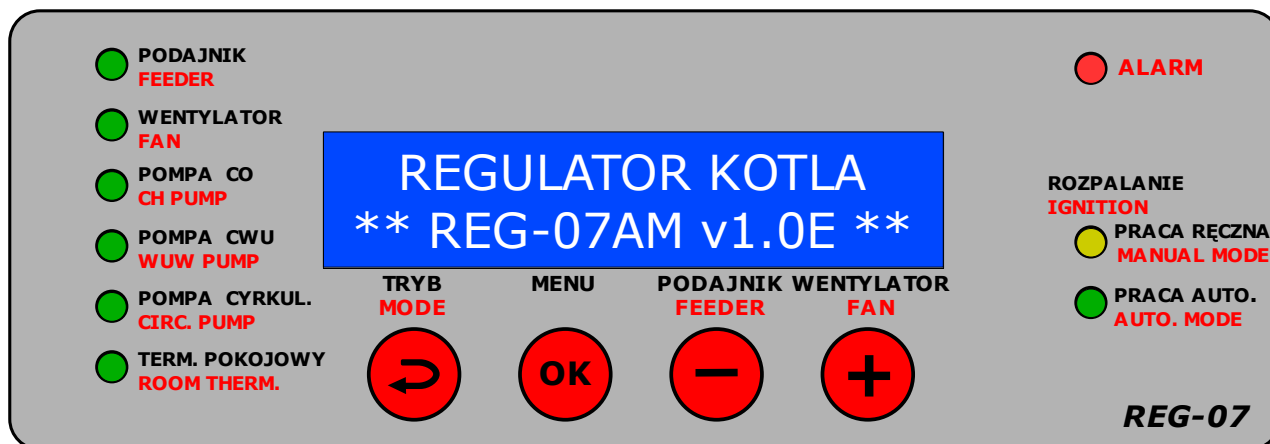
PODAJNIK
FEEDER

WENTYLATOR
FAN

POMPA CO
CH PUMP

POMPA CWU
WUW PUMP

POMPA CYRKUL.
CIRC. PUMP

TERM. POKOJOWY
ROOM THERM.

REGULATOR KOTLA
** REG-07AM v1.0E **

TRYB
MODE

MENU

OK

PODAJNIK
FEEDER

WENTYLATOR
FAN

ALARM

ROZPALANIE
IGNITION

PRACA RĘCZNA
MANUAL MODE

PRACA AUTO.
AUTO. MODE

REG-07